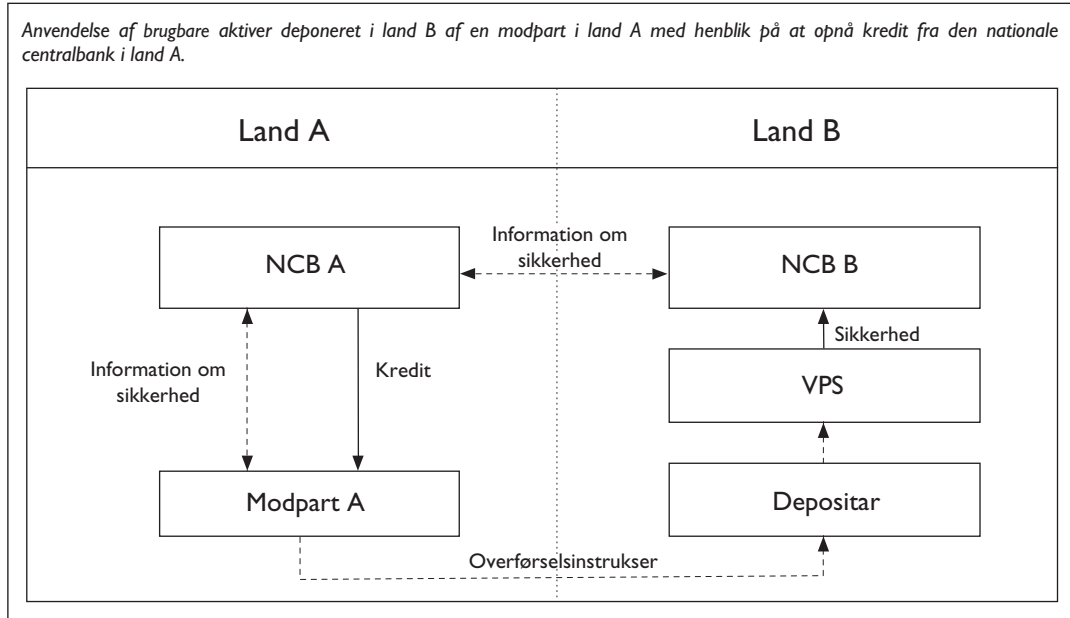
Anvendelse af brugbare aktiver deponeret i land B af en modpart i land A med henblik på at opnå kredit fra den nationale centralbank i land A.

Land A

Land B

NCB A

Information om sikkerhed

NCB B

Sikkerhed

Information om sikkerhed

Kredit

VPS

Modpart A

Depositar

Overførselsinstrukser